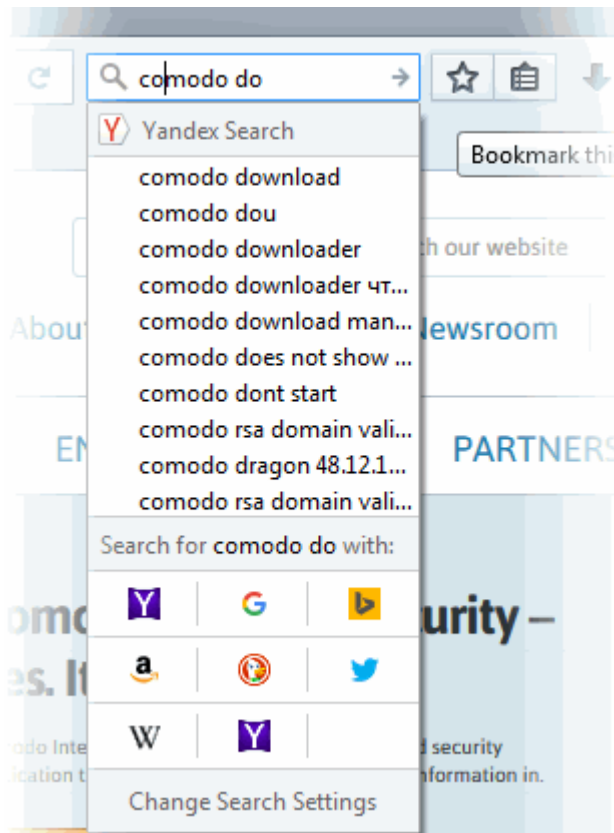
comodo do

Yandex Search

Bookmark thi

comodo download
comodo dou
comodo downloader
comodo downloader чт...
comodo download man...
comodo does not show ...
comodo dont start
comodo rsa domain vali...
comodo dragon 48.12.1...
comodo rsa domain vali...

h our website

About

Newsroom

EN

PARTNERS

Search for comodo do with:

omo

urity –

es. It

odo Inte

d security

ication t

nformation in.

W

Change Search Settings